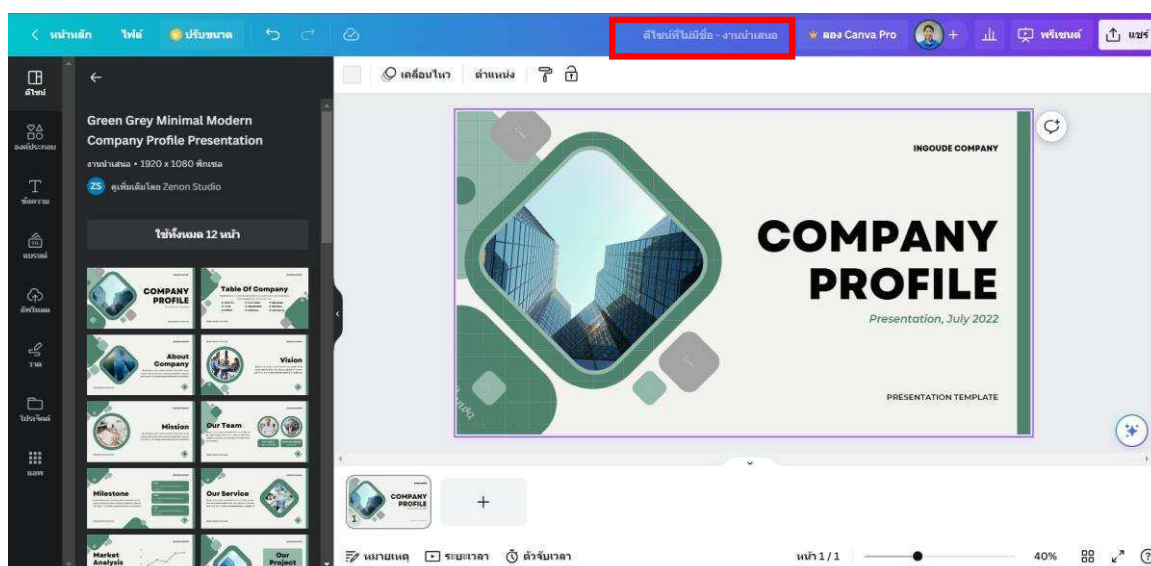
< หน้าหลัก ไฟล์ ปรับขนาด

ดีไซน์ที่ไม่มีชื่อ - งานนำเสนอ

ลอง Canva Pro

พรีเซนต์

แชร์

ดีไซน์

องค์ประกอบ

ข้อความ

แบรนด์

อัปโหลด

วาด

โปรเจกต์

แอพ

Green Grey Minimal Modern Company Profile Presentation

งานนำเสนอ • 1920 x 1080 พิกเซล

ZS ดูเพิ่มเติมโดย Zenon Studio

ใช้ทั้งหมด 12 หน้า

COMPANY PROFILE

Table Of Company

About Company

Vision

Mission

Our Team

Milestone

Our Service

Market Analysis

Our Project

เคลื่อนไหว ตำแหน่ง

INGOUDE COMPANY

COMPANY PROFILE

Presentation, July 2022

PRESENTATION TEMPLATE

COMPANY PROFILE

1

+

หมายเหตุ ระยะเวลา ตัวจับเวลา

หน้า 1 / 1

40%